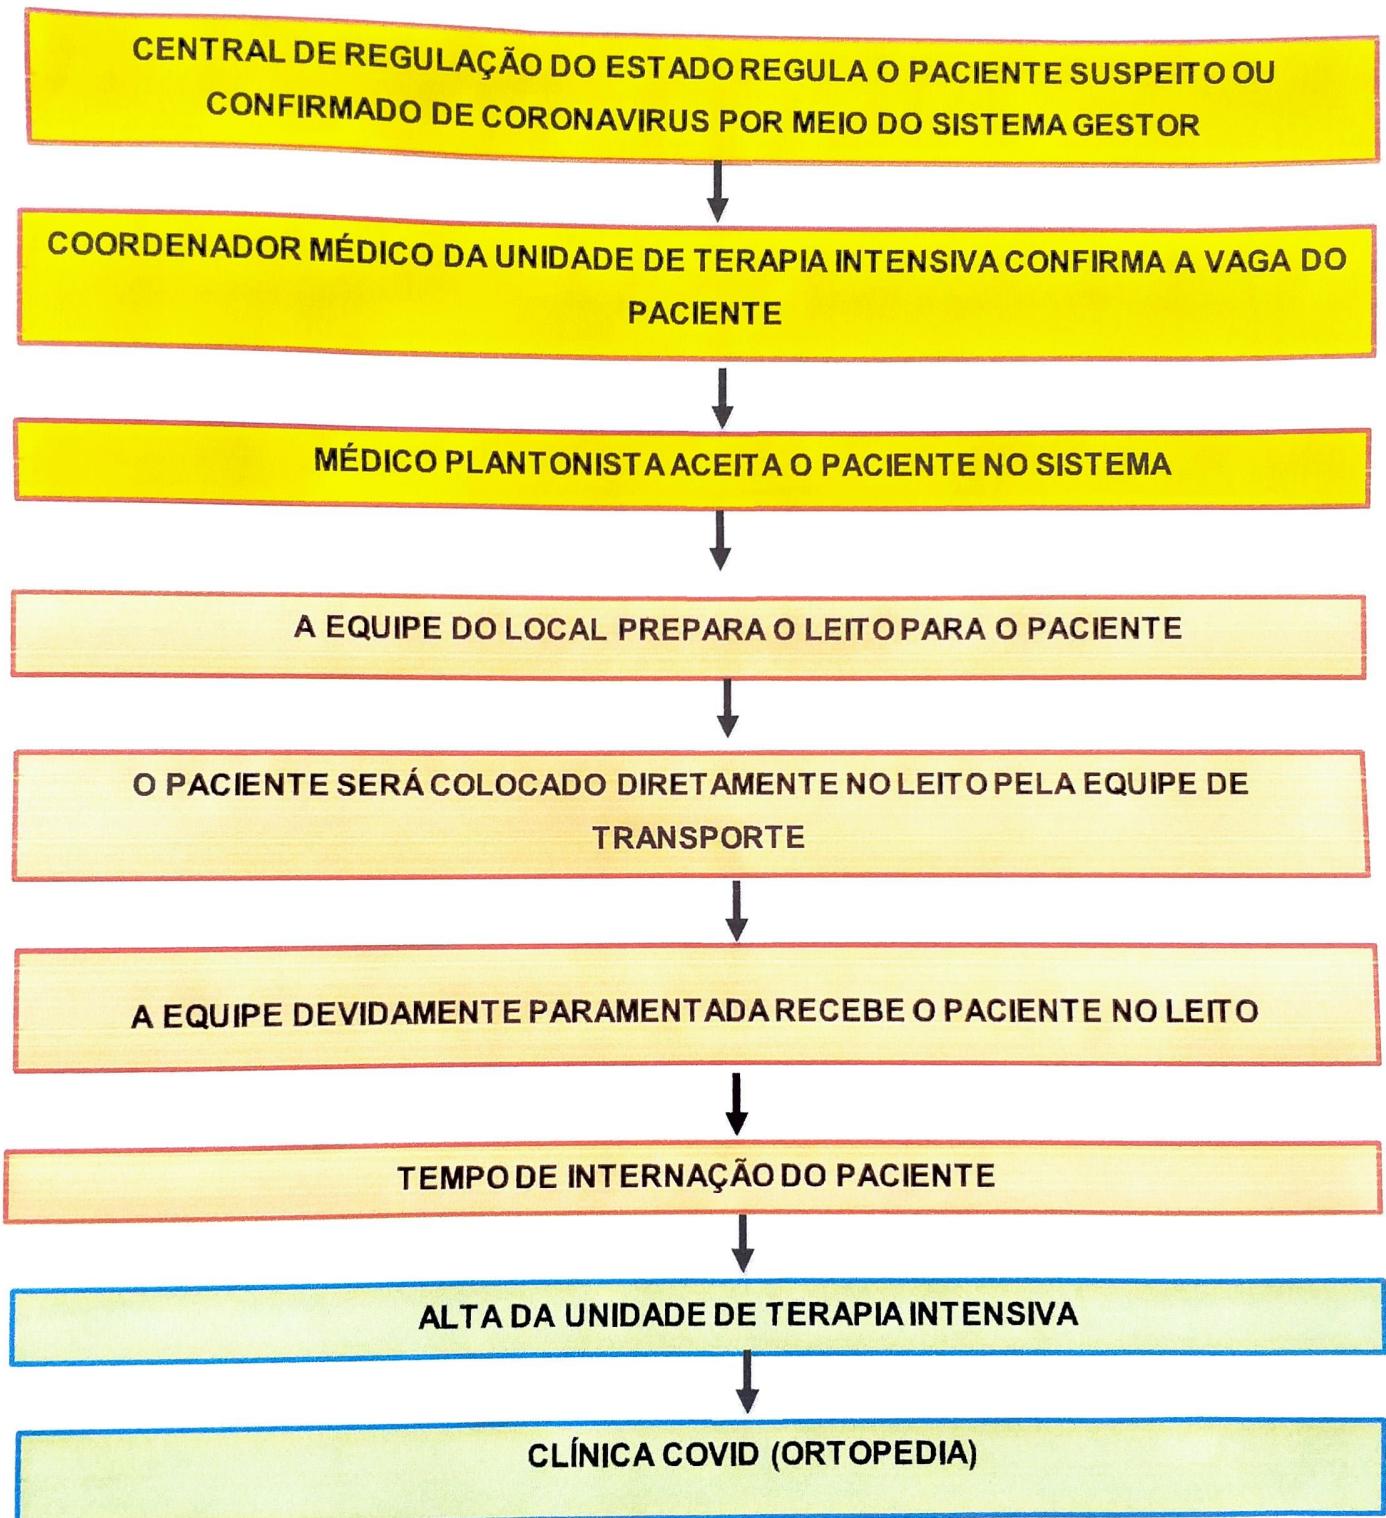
CENTRAL DE REGULAÇÃO DO ESTADO REGULA O PACIENTE SUSPEITO OU CONFIRMADO DE CORONAVIRUS POR MEIO DO SISTEMA GESTOR

COORDENADOR MÉDICO DA UNIDADE DE TERAPIA INTENSIVA CONFIRMA A VAGA DO PACIENTE

MÉDICO PLANTONISTA ACEITA O PACIENTE NO SISTEMA

A EQUIPE DO LOCAL PREPARA O LEITO PARA O PACIENTE

O PACIENTE SERÁ COLOCADO DIRETAMENTE NO LEITO PELA EQUIPE DE TRANSPORTE

A EQUIPE DEVIDAMENTE PARAMENTADA RECEBE O PACIENTE NO LEITO

TEMPO DE INTERNAÇÃO DO PACIENTE

ALTA DA UNIDADE DE TERAPIA INTENSIVA

CLÍNICA COVID (ORTOPEDIA)